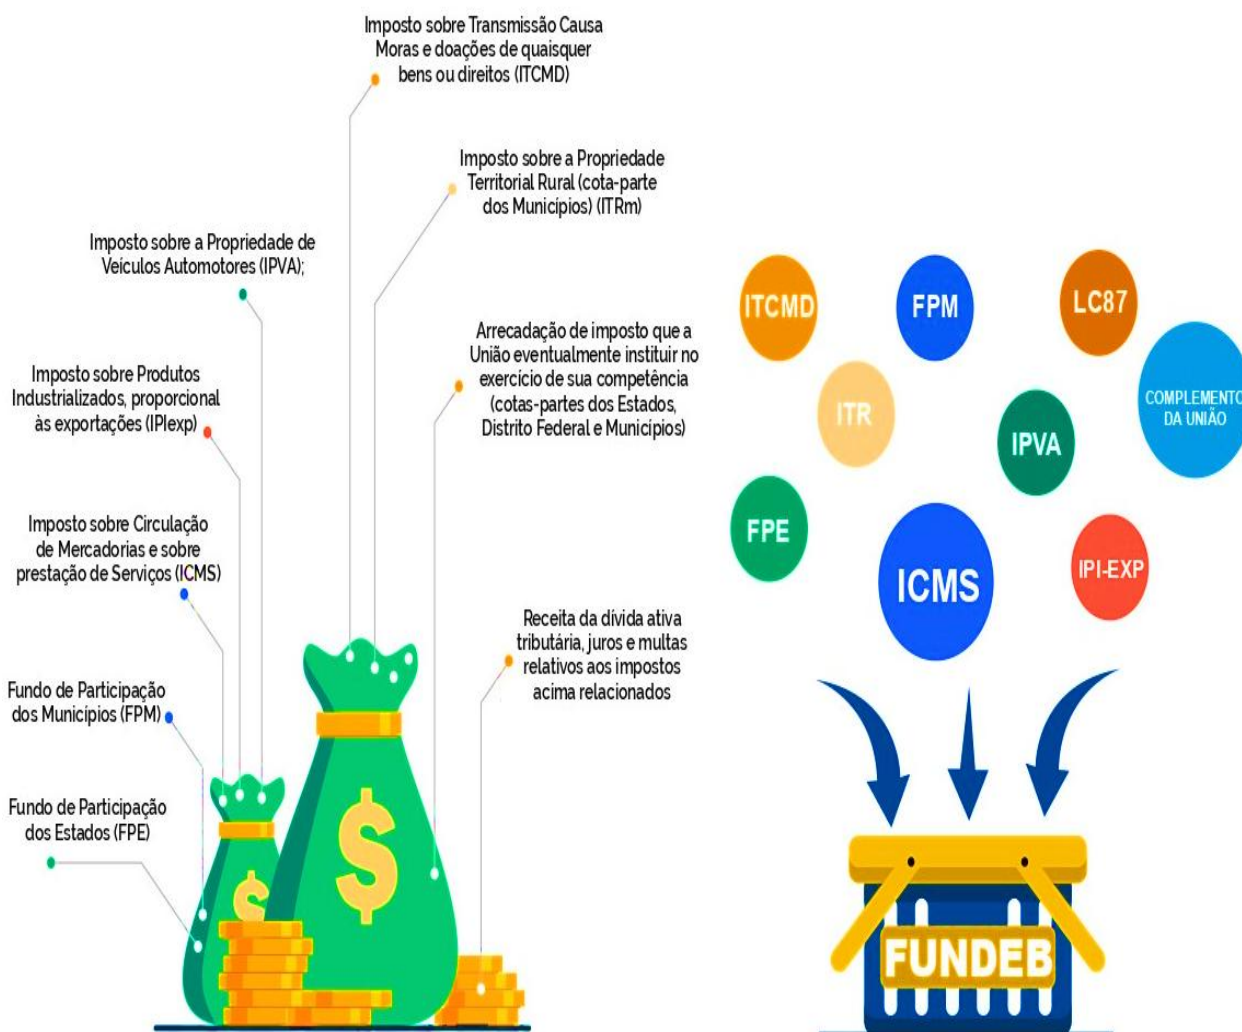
Imposto sobre Transmissão Causa Moras e doações de quaisquer bens ou direitos (ITCMD)

Imposto sobre a Propriedade Territorial Rural (cota-parte dos Municípios) (ITRm)

Imposto sobre a Propriedade de Veículos Automotores (IPVA);

Arrecadação de imposto que a União eventualmente instituir no exercício de sua competência (cotas-partes dos Estados, Distrito Federal e Municípios)

Imposto sobre Produtos Industrializados, proporcional às exportações (IPIexp)

Imposto sobre Circulação de Mercadorias e sobre prestação de Serviços (ICMS)

Receita da dívida ativa tributária, juros e multas relativos aos impostos acima relacionados

Fundo de Participação dos Municípios (FPM)

Fundo de Participação dos Estados (FPE)

ITCMD

FPM

LC87

ITR

IPVA

COMPLEMENTO DA UNIÃO

FPE

ICMS

IPI-EXP

FUNDEB